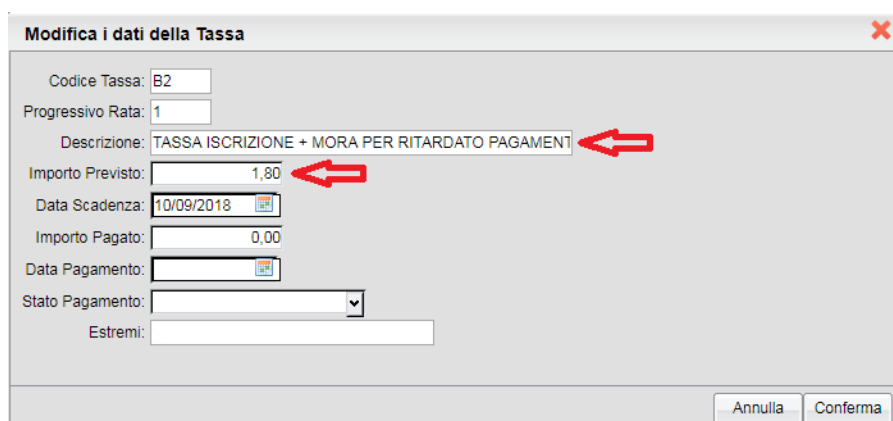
Modifica i dati della Tassa

Codice Tassa: B2
Progressivo Rata: 1
Descrizione: TASSA ISCRIZIONE + MORA PER RITARDATO PAGAMENT
Importo Previsto: 1,80
Data Scadenza: 10/09/2018
Importo Pagato: 0,00
Data Pagamento:
Stato Pagamento:
Estremi:

Annulla Conferma